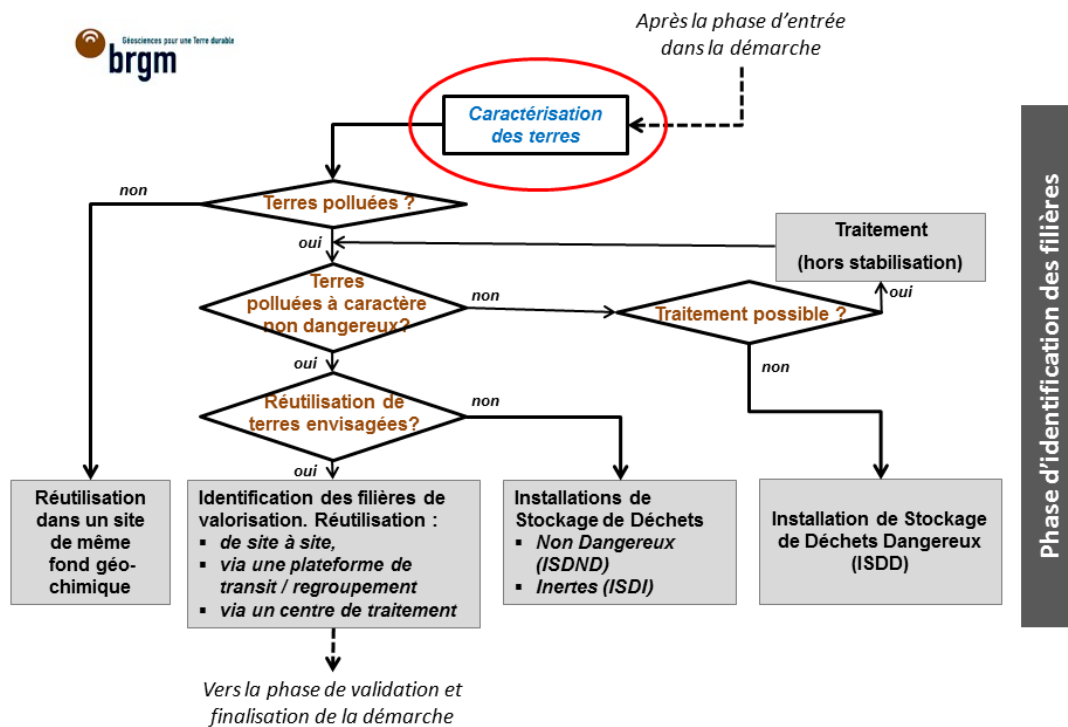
Géosciences pour une Terre durable
brgm

Après la phase d'entrée dans la démarche

Caractérisation des terres

non

Terres polluées ?

oui

Traitement
(hors stabilisation)

Terres polluées à caractère non dangereux?

non

Traitement possible ?

oui

oui

non

Réutilisation de terres envisagées?

non

oui

Réutilisation dans un site de même fond géochimique

Identification des filières de valorisation. Réutilisation :
▪ de site à site,
▪ via une plateforme de transit / regroupement
▪ via un centre de traitement

Installations de Stockage de Déchets
▪ Non Dangereux (ISDND)
▪ Inertes (ISDI)

Installation de Stockage de Déchets Dangereux (ISDD)

Vers la phase de validation et finalisation de la démarche

Phase d'identification des filières